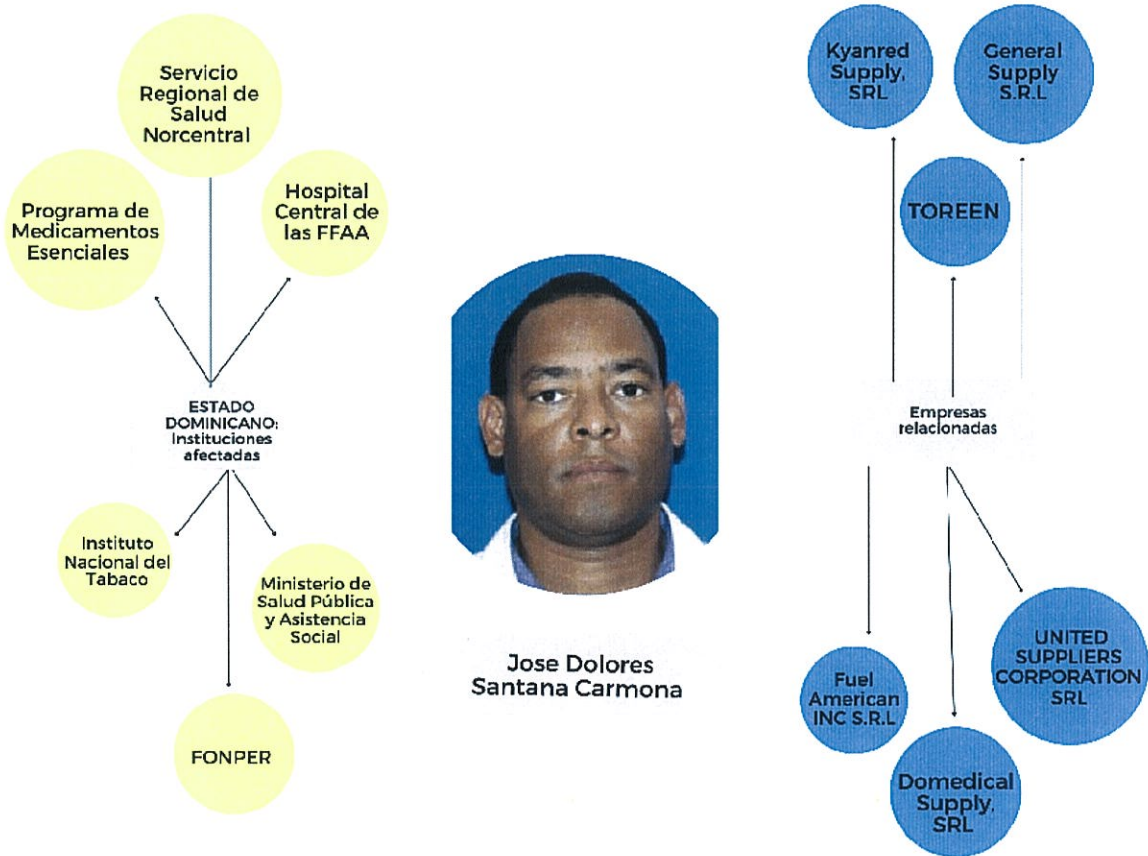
Servicio Regional de Salud Norcentral

Programa de Medicamentos Esenciales

Hospital Central de las FFAA

ESTADO DOMINICANO: Instituciones afectadas

Instituto Nacional del Tabaco

Ministerio de Salud Pública y Asistencia Social

FONPER

Jose Dolores Santana Carmona

Kyanred Supply, SRL

General Supply S.R.L

TOREEN

Empresas relacionadas

Fuel American INC S.R.L

UNITED SUPPLIERS CORPORATION SRL

Domedical Supply, SRL